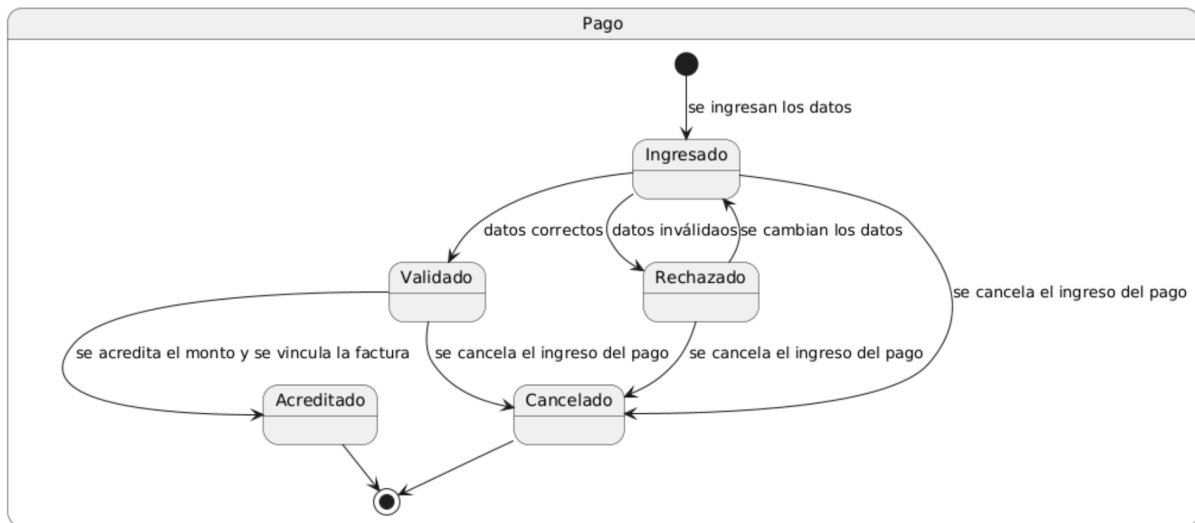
Pago

se ingresan los datos

Ingresado

datos correctos

datos inválidaos

se cambian los datos

se cancela el ingreso del pago

Validado

Rechazado

se acredita el monto y se vincula la factura

se cancela el ingreso del pago

se cancela el ingreso del pago

Acreditado

Cancelado